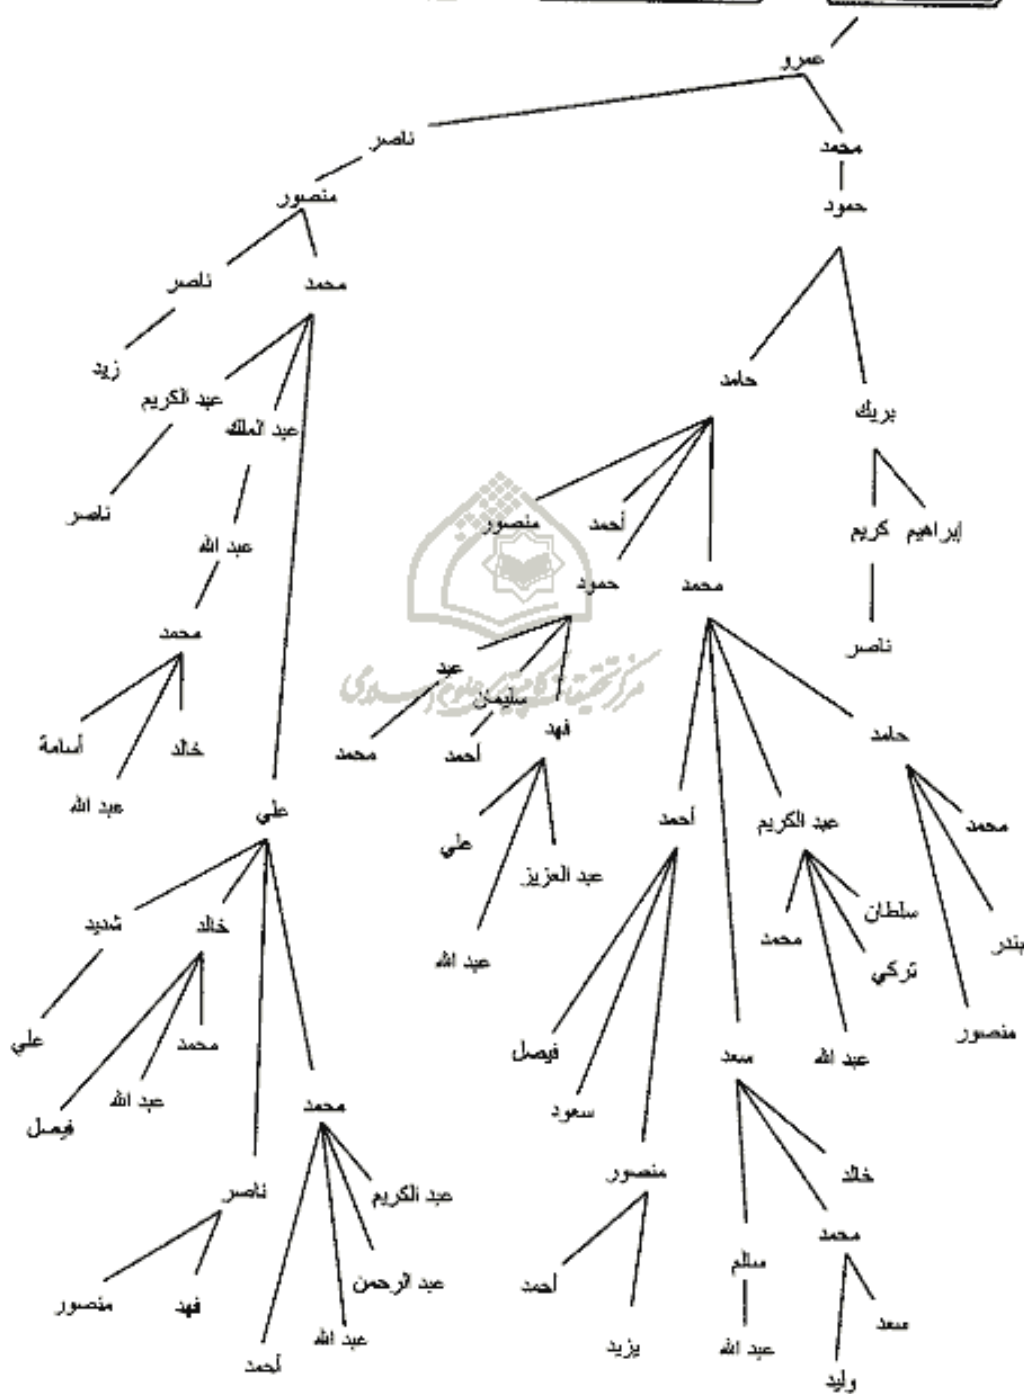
عمرو

ناصر
محمد

منصور
حمود

ناصر
محمد

زيد
عبد الكريم
عبد الملك
حامد
بريك

ناصر
عبد الله
منصور
أحمد
حمود
محمد
إبراهيم
كريم

محمد
ناصر

أسامة
خالد
عبد سليمان
فهد
محمد
أحمد
حامد

عبد الله
علي
علي
عبد العزيز
أحمد
عبد الكريم
محمد

شديد
خالد
عبد الله
محمد
سلطان
بندر
تركي

علي
محمد
فيصل
سعد
عبد الله
منصور
عبد الله
فيصل
سعود

محمد
خالد

ناصر
عبد الكريم
منصور
محمد

عبد الرحمن
أحمد
سالم

منصور
فهد
عبد الله
يزيد
عبد الله
سعد

أحمد
وليد